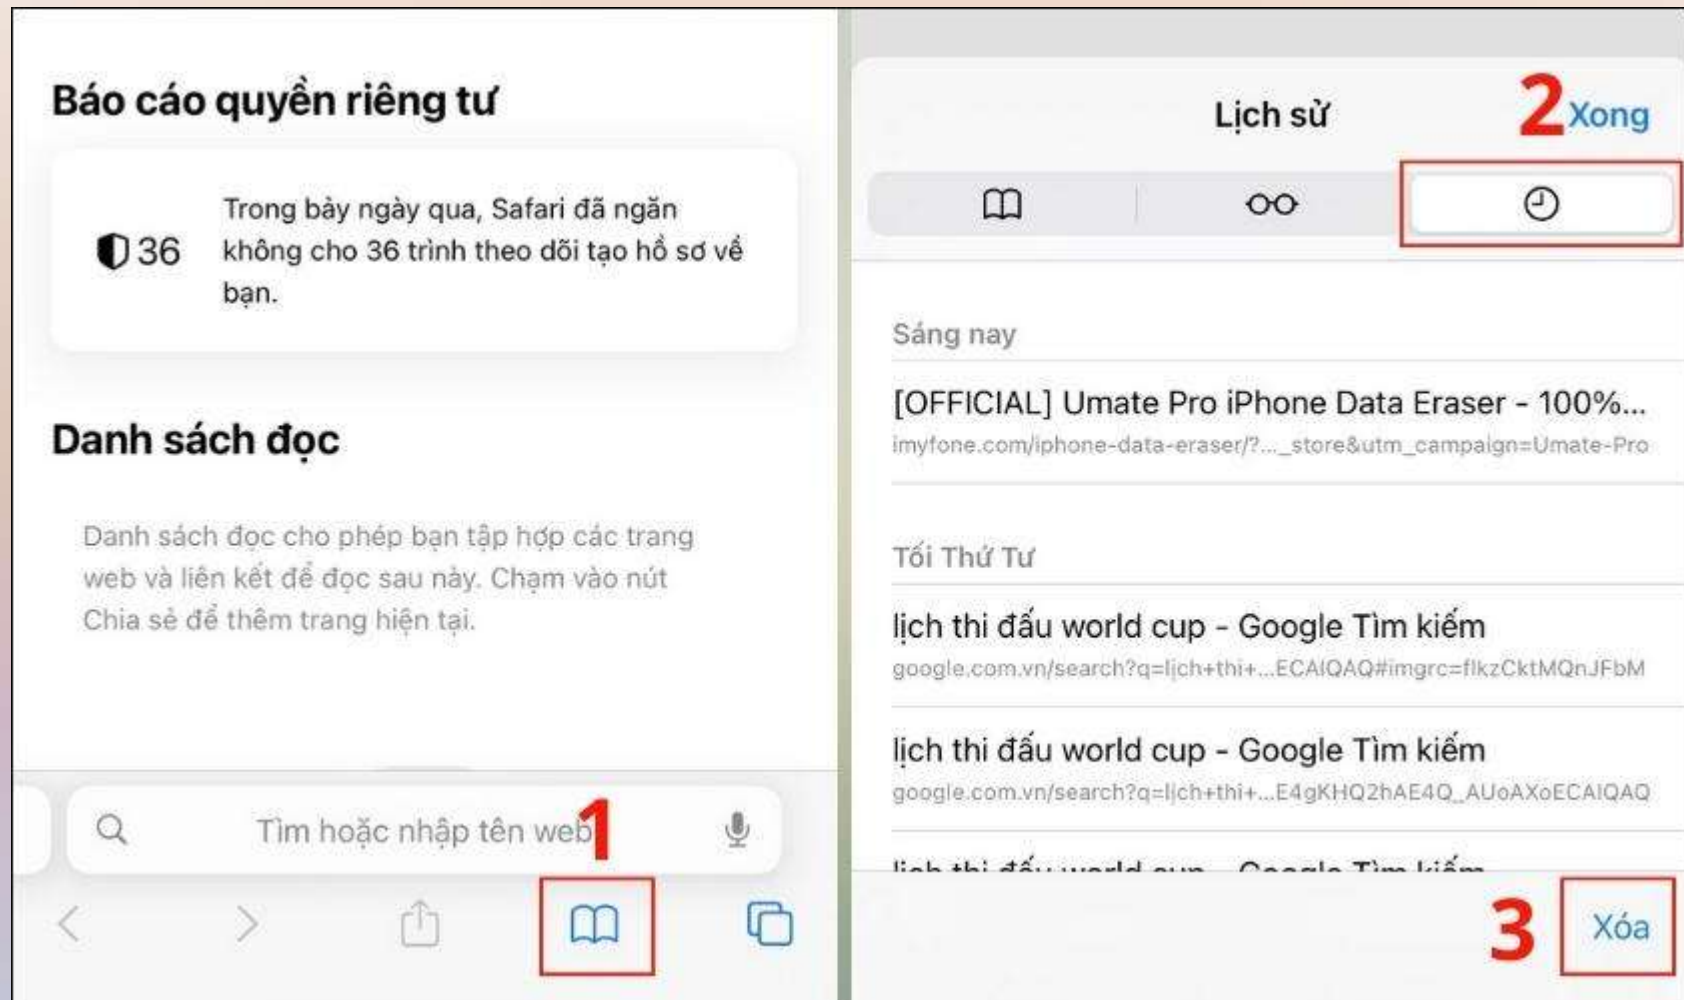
Báo cáo quyền riêng tư

36 Trong bảy ngày qua, Safari đã ngăn không cho 36 trình theo dõi tạo hồ sơ về bạn.

Danh sách đọc

Danh sách đọc cho phép bạn tập hợp các trang web và liên kết để đọc sau này. Chạm vào nút Chia sẻ để thêm trang hiện tại.

Tìm hoặc nhập tên web

1

Lịch sử

2 Xong

Sáng nay

[OFFICIAL] Umate Pro iPhone Data Eraser - 100%...

imyfone.com/iphone-data-eraser/?..._store&utm_campaign=Umate-Pro

Tối Thứ Tư

lịch thi đấu world cup - Google Tìm kiếm

google.com.vn/search?q=lịch+thi+...ECAIQAQ#imgrc=flkzCktMQnJFbM

lịch thi đấu world cup - Google Tìm kiếm

google.com.vn/search?q=lịch+thi+...E4gKHQ2hAE4Q_AUoAXoECAIQAQ

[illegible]

3 Xóa